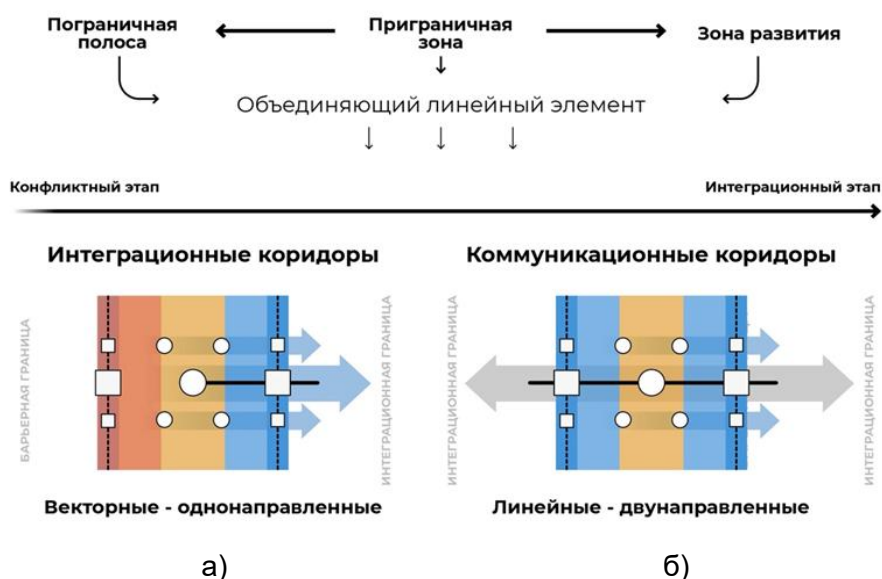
Пограничная полоса

Приграничная зона

Зона развития

Объединяющий линейный элемент

Конфликтный этап

Интеграционный этап

Интеграционные коридоры

БАРЬЕРНАЯ ГРАНИЦА

ИНТЕГРАЦИОННАЯ ГРАНИЦА

Векторные - однонаправленные

а)

Коммуникационные коридоры

ИНТЕГРАЦИОННАЯ ГРАНИЦА

ИНТЕГРАЦИОННАЯ ГРАНИЦА

Линейные - двунаправленные

б)